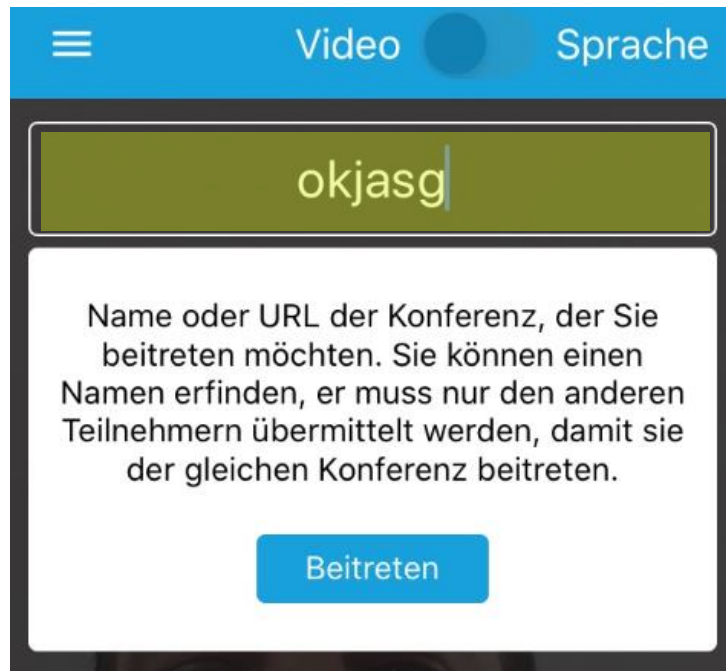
Video Sprache

okjasg

Name oder URL der Konferenz, der Sie beitreten möchten. Sie können einen Namen erfinden, er muss nur den anderen Teilnehmern übermittelt werden, damit sie der gleichen Konferenz beitreten.

Beitreten